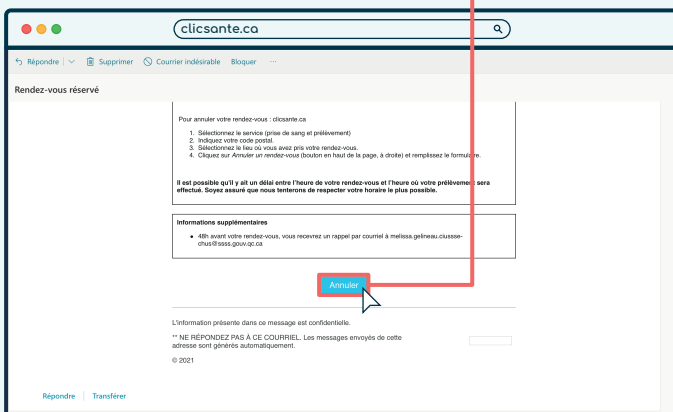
clicsante.ca

Répondre | Supprimer Courrier indésirable Bloquer ···

Rendez-vous réservé

Pour annuler votre rendez-vous : clicsante.ca

1. Sélectionnez le service (prise de sang et prélèvement)
2. Indiquez votre code postal.
3. Sélectionnez le lieu ou vous avez pris votre rendez-vous.
4. Cliquez sur *Annuler un rendez-vous* (bouton en haut de la page, à droite) et remplissez le formulaire.

**Il est possible qu'il y ait un délai entre l'heure de votre rendez-vous et l'heure où votre prélèvement sera effectué. Soyez assuré que nous tenterons de respecter votre horaire le plus possible.**

**Informations supplémentaires**

- 48h avant votre rendez-vous, vous recevrez un rappel par courriel à melissa.gelineau.ciussse-chus@ssss.gouv.qc.ca

Annuler

L'information présente dans ce message est confidentielle.

** NE RÉPONDEZ PAS À CE COURRIEL. Les messages envoyés de cette adresse sont générés automatiquement.

© 2021

Répondre | Transférer